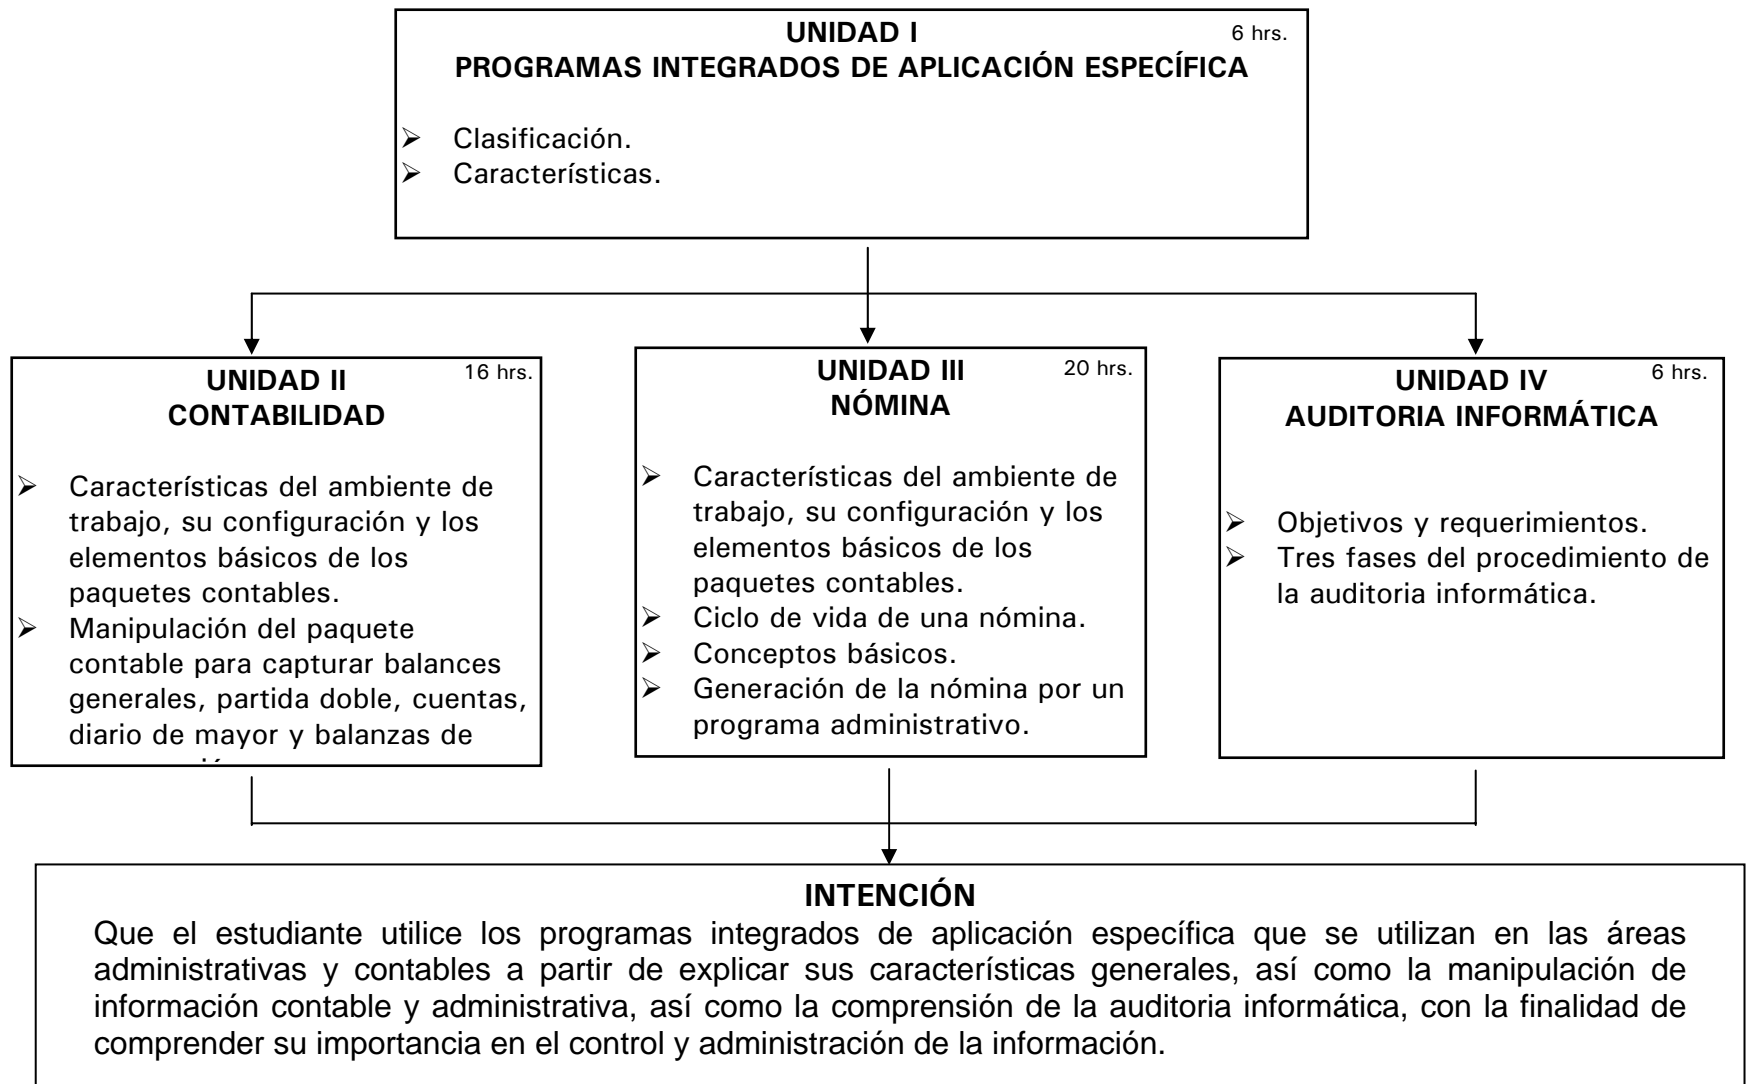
UNIDAD I
6 hrs.
PROGRAMAS INTEGRADOS DE APLICACIÓN ESPECÍFICA

- Clasificación.
- Características.

UNIDAD II
16 hrs.
CONTABILIDAD

- Características del ambiente de trabajo, su configuración y los elementos básicos de los paquetes contables.
- Manipulación del paquete contable para capturar balances generales, partida doble, cuentas, diario de mayor y balanzas de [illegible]

UNIDAD III
20 hrs.
NÓMINA

- Características del ambiente de trabajo, su configuración y los elementos básicos de los paquetes contables.
- Ciclo de vida de una nómina.
- Conceptos básicos.
- Generación de la nómina por un programa administrativo.

UNIDAD IV
6 hrs.
AUDITORIA INFORMÁTICA

- Objetivos y requerimientos.
- Tres fases del procedimiento de la auditoria informática.

INTENCIÓN
Que el estudiante utilice los programas integrados de aplicación específica que se utilizan en las áreas administrativas y contables a partir de explicar sus características generales, así como la manipulación de información contable y administrativa, así como la comprensión de la auditoria informática, con la finalidad de comprender su importancia en el control y administración de la información.